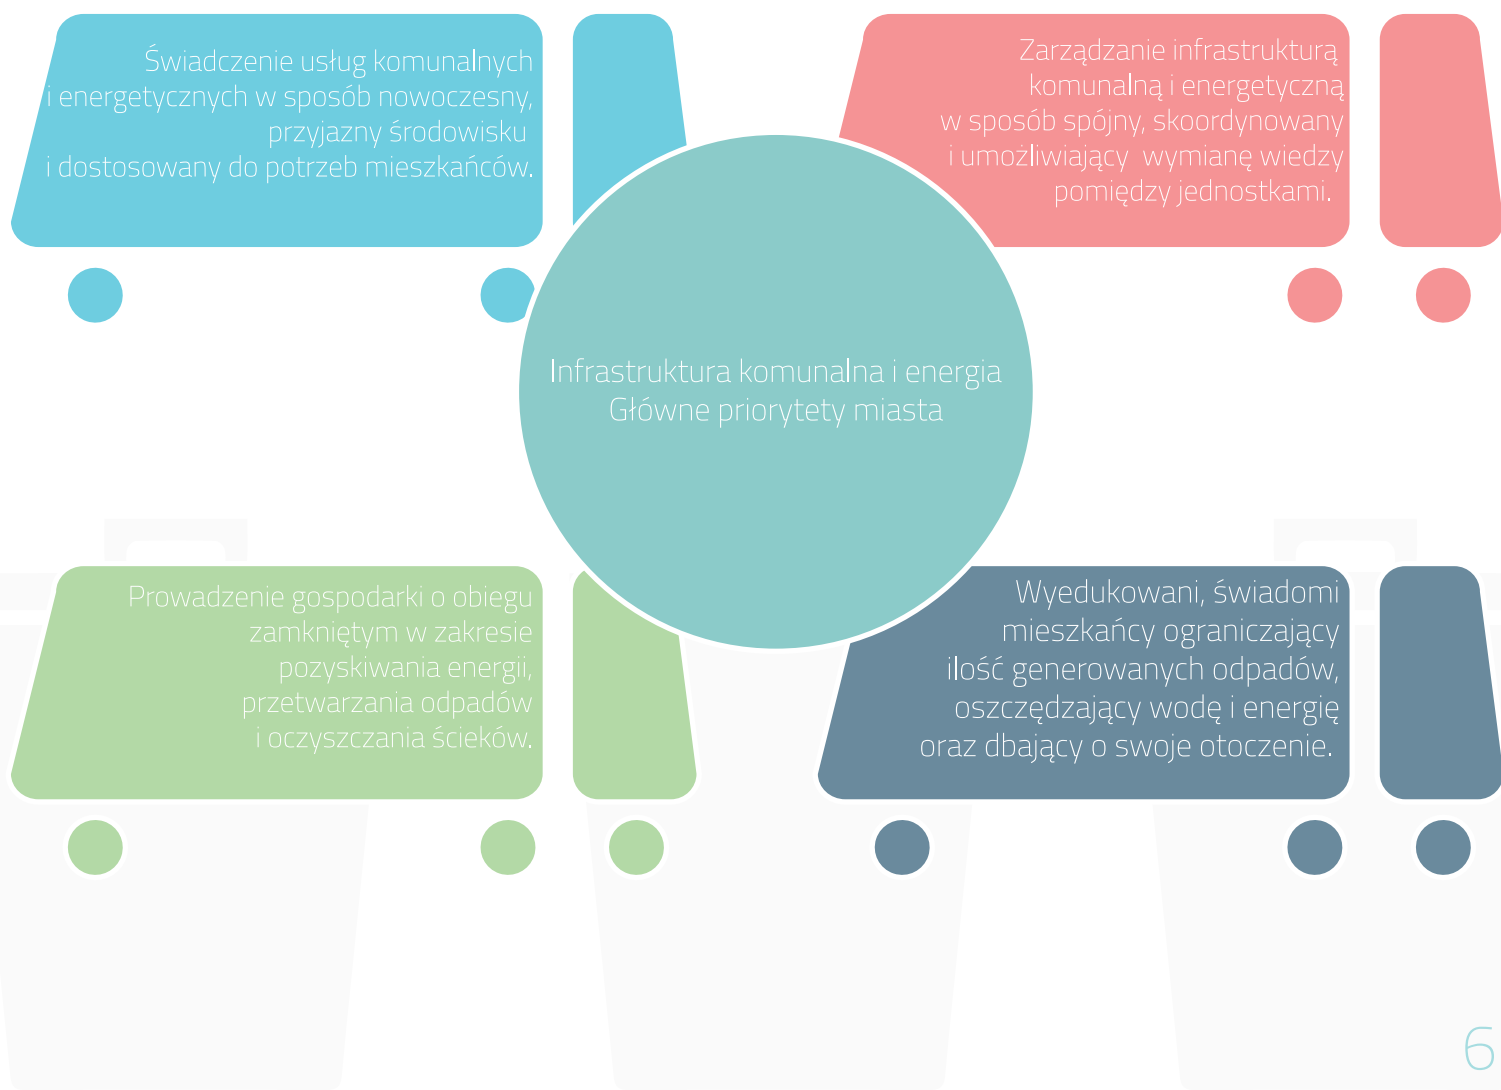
Świadczenie usług komunalnych i energetycznych w sposób nowoczesny, przyjazny środowisku i dostosowany do potrzeb mieszkańców.

Zarządzanie infrastrukturą komunalną i energetyczną w sposób spójny, skoordynowany i umożliwiający wymianę wiedzy pomiędzy jednostkami.

Infrastruktura komunalna i energia
Główne priorytety miasta

Prowadzenie gospodarki o obiegu zamkniętym w zakresie pozyskiwania energii, przetwarzania odpadów i oczyszczania ścieków.

Wyedukowani, świadomi mieszkańcy ograniczający ilość generowanych odpadów, oszczędzający wodę i energię oraz dbający o swoje otoczenie.

6